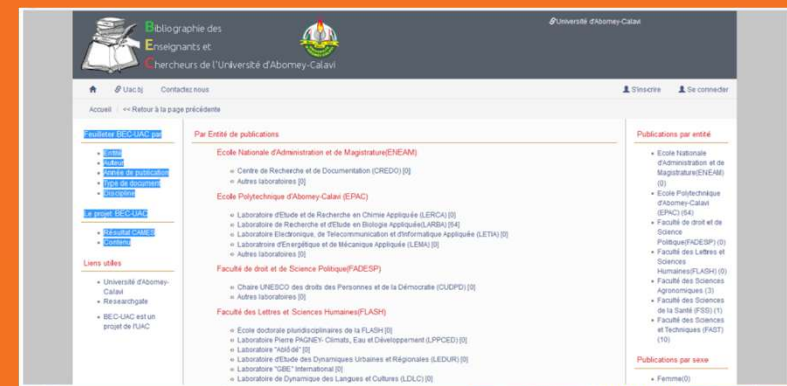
Bibliographie des Enseignants et Chercheurs de l'Université d'Abomey-Calavi

Université d'Abomey-Calavi

Uac.bj Contactez nous

S'inscrire Se connecter

Accueil | << Retour à la page précédente

Feuilleter BEC-UAC par

- Entité
- Auteur
- Année de publication
- Type de document
- Discipline

Le projet BEC-UAC

- Résultat CAMES
- Contenu

Liens utiles

- Université d'Abomey-Calavi
- Researchgate
- BEC-UAC est un projet de l'UAC

Par Entité de publications

Ecole Nationale d'Administration et de Magistrature(ENEAM)

- Centre de Recherche et de Documentation (CREDO) [0]
- Autres laboratoires [0]

Ecole Polytechnique d'Abomey-Calavi (EPAC)

- Laboratoire d'Etude et de Recherche en Chimie Appliquée (LERCA) [0]
- Laboratoire de Recherche et d'Etude en Biologie Appliquée(LARBA) [64]
- Laboratoire Electronique, de Telecommunication et d'Informatique Appliquée (LETIA) [0]
- Laboratoire d'Energétique et de Mécanique Appliquée (LEMA) [0]
- Autres laboratoires [0]

Faculté de droit et de Science Politique(FADESP)

- Chaire UNESCO des droits des Personnes et de la Démocratie (CUDPD) [0]
- Autres laboratoires [0]

Faculté des Lettres et Sciences Humaines(FLASH)

- Ecole doctorale pluridisciplinaires de la FLASH [0]
- Laboratoire Pierre PAGNEY- Climats, Eau et Développement (LPPCED) [0]
- Laboratoire "Alôdô" [0]
- Laboratoire d'Etude des Dynamiques Urbaines et Régionales (LEDUR) [0]
- Laboratoire "GBE" International [0]
- Laboratoire de Dynamique des Langues et Cultures (LDLC) [0]

Publications par entité

- Ecole Nationale d'Administration et de Magistrature(ENEAM) (0)
- Ecole Polytechnique d'Abomey-Calavi (EPAC) (64)
- Faculté de droit et de Science Politique(FADESP) (0)
- Faculté des Lettres et Sciences Humaines(FLASH) (0)
- Faculté des Sciences Agronomiques (3)
- Faculté des Sciences de la Santé (FSS) (1)
- Faculté des Sciences et Techniques (FAST) (10)

Publications par sexe

- Femme(0)